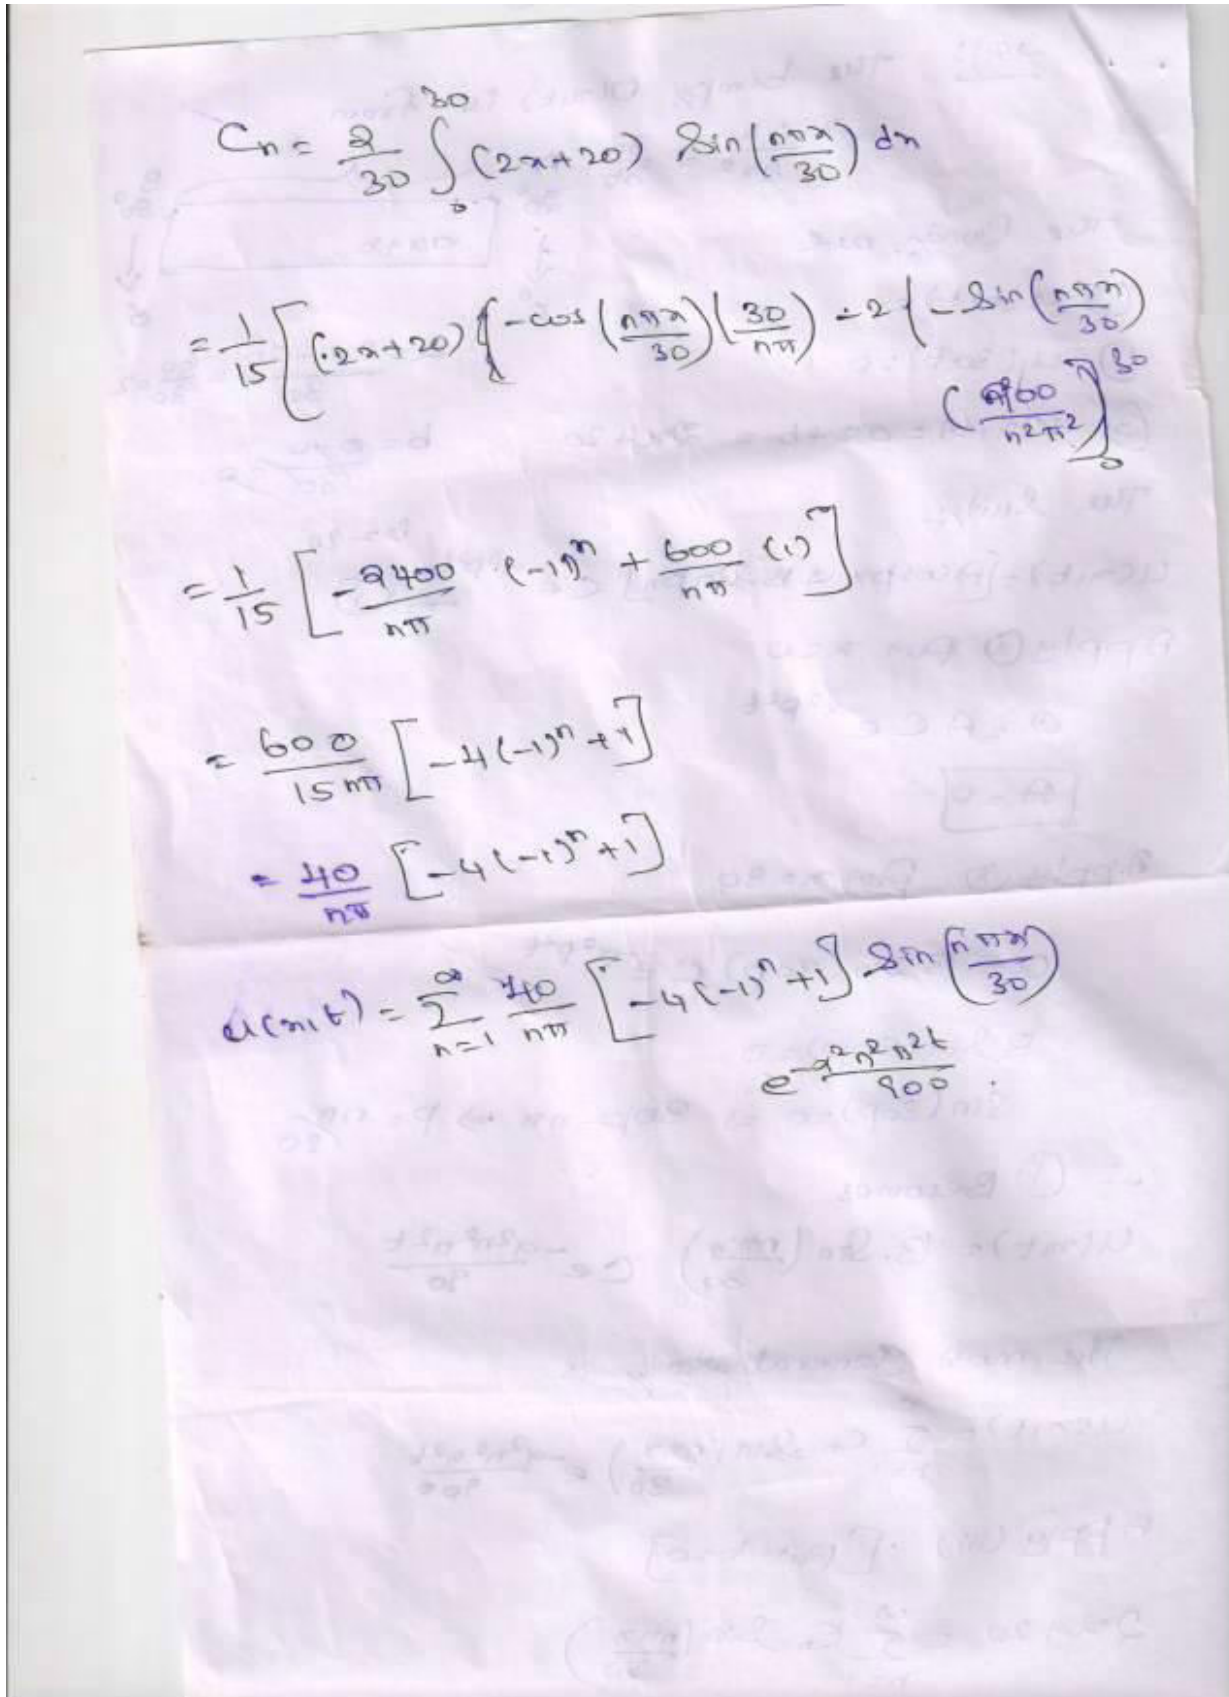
$C_n = \frac{2}{30}\int_0^{30} (2x+20)\ \sin\left(\frac{n\pi x}{30}\right) dx$

$= \frac{1}{15}\left[ (2x+20)\left\{-\cos\left(\frac{n\pi x}{30}\right)\left(\frac{30}{n\pi}\right) - 2\left\{-\sin\left(\frac{n\pi x}{30}\right)\left(\frac{900}{n^2\pi^2}\right)\right.\right.\right]_0^{30}$

$= \frac{1}{15}\left[-\frac{2400}{n\pi}(-1)^n + \frac{600}{n\pi}(1)\right]$

$= \frac{600}{15n\pi}\left[-4(-1)^n + 1\right]$

$= \frac{40}{n\pi}\left[-4(-1)^n+1\right]$

$u(x,t) = \sum_{n=1}^{\infty} \frac{40}{n\pi}\left[-4(-1)^n+1\right] \sin\left(\frac{n\pi x}{30}\right) e^{-\frac{a^2n^2\pi^2t}{900}}.$